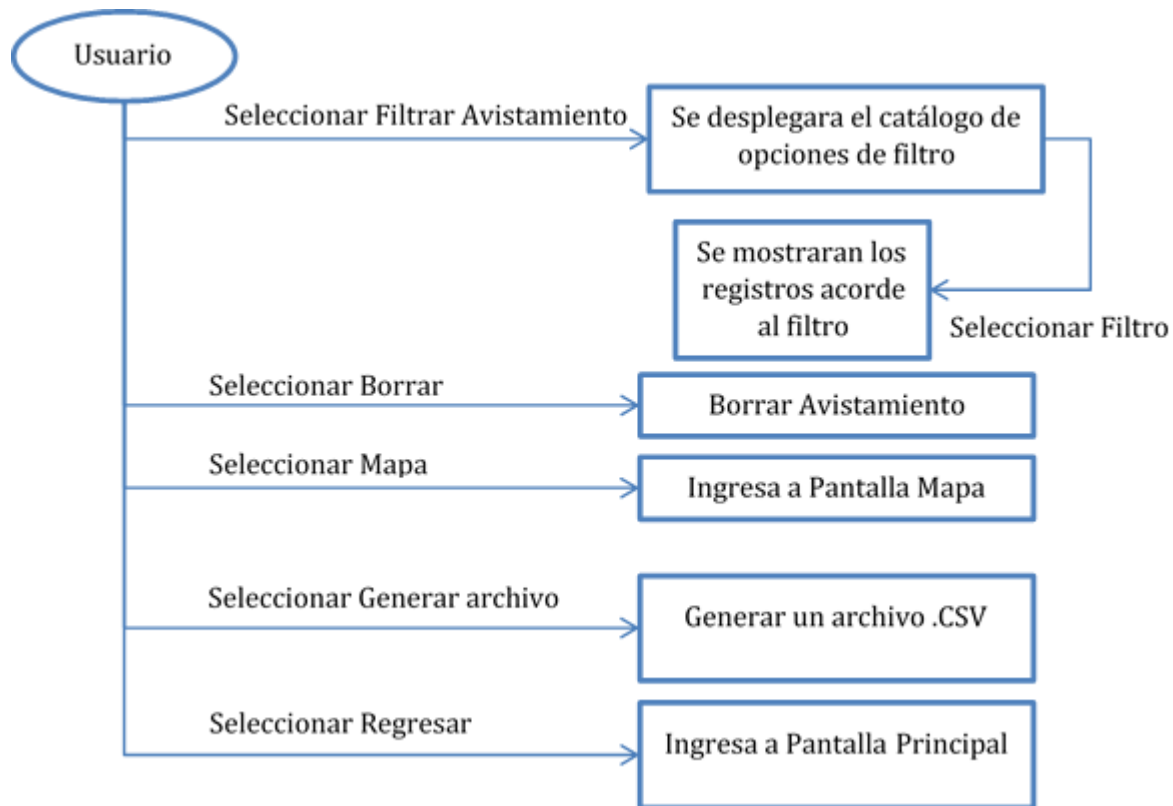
Usuario

Seleccionar Filtrar Avistamiento

Se desplegara el catálogo de opciones de filtro

Se mostraran los registros acorde al filtro

Seleccionar Filtro

Seleccionar Borrar

Borrar Avistamiento

Seleccionar Mapa

Ingresa a Pantalla Mapa

Seleccionar Generar archivo

Generar un archivo .CSV

Seleccionar Regresar

Ingresa a Pantalla Principal